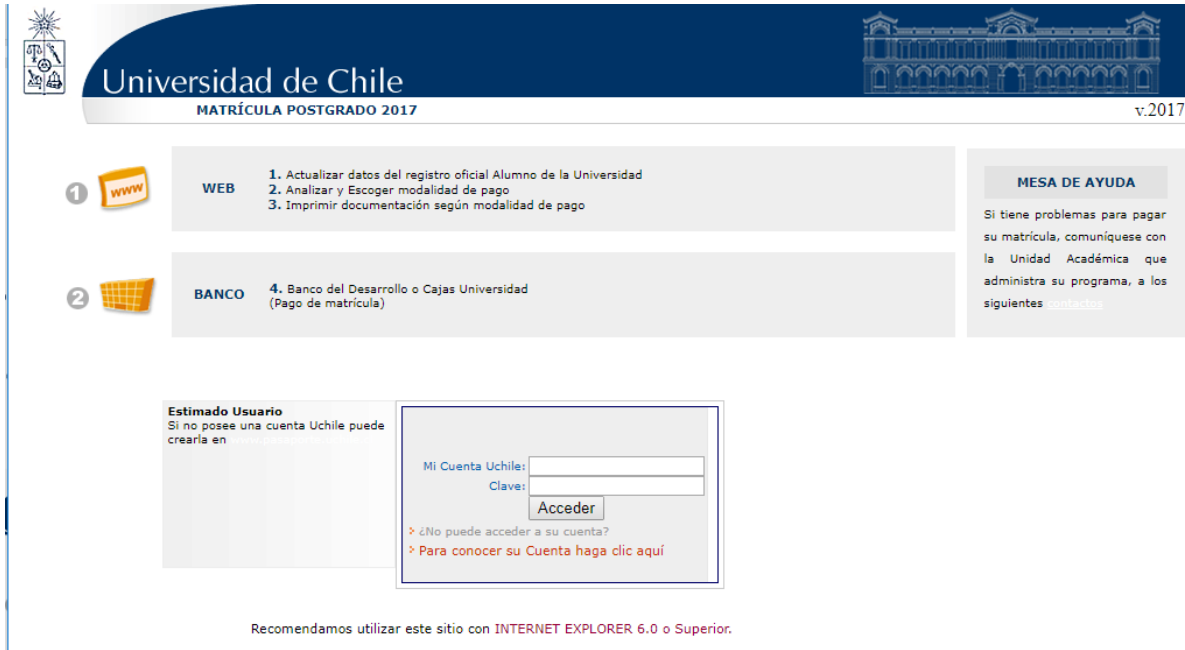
Universidad de Chile
MATRÍCULA POSTGRADO 2017
v.2017

1 www WEB
1. Actualizar datos del registro oficial Alumno de la Universidad
2. Analizar y Escoger modalidad de pago
3. Imprimir documentación según modalidad de pago

2 BANCO
4. Banco del Desarrollo o Cajas Universidad
(Pago de matrícula)

MESA DE AYUDA
Si tiene problemas para pagar su matrícula, comuníquese con la Unidad Académica que administra su programa, a los siguientes contactos

Estimado Usuario
Si no posee una cuenta Uchile puede crearla en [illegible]

Mi Cuenta Uchile:
Clave:
Acceder
¿No puede acceder a su cuenta?
Para conocer su Cuenta haga clic aquí

Recomendamos utilizar este sitio con INTERNET EXPLORER 6.0 o Superior.